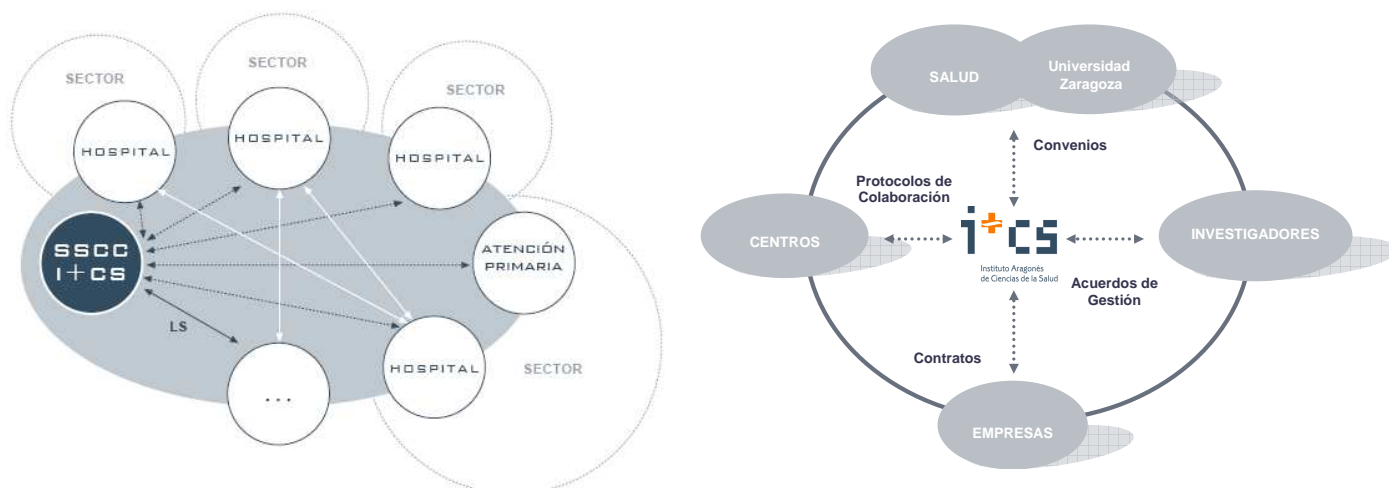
SECTOR

SECTOR

SECTOR

HOSPITAL

HOSPITAL

HOSPITAL

SSCC
I+CS

ATENCIÓN PRIMARIA

LS

HOSPITAL

SECTOR

...

SALUD

Universidad Zaragoza

Convenios

Protocolos de Colaboración

CENTROS

I+CS

Instituto Aragonés de Ciencias de la Salud

INVESTIGADORES

Acuerdos de Gestión

Contratos

EMPRESAS